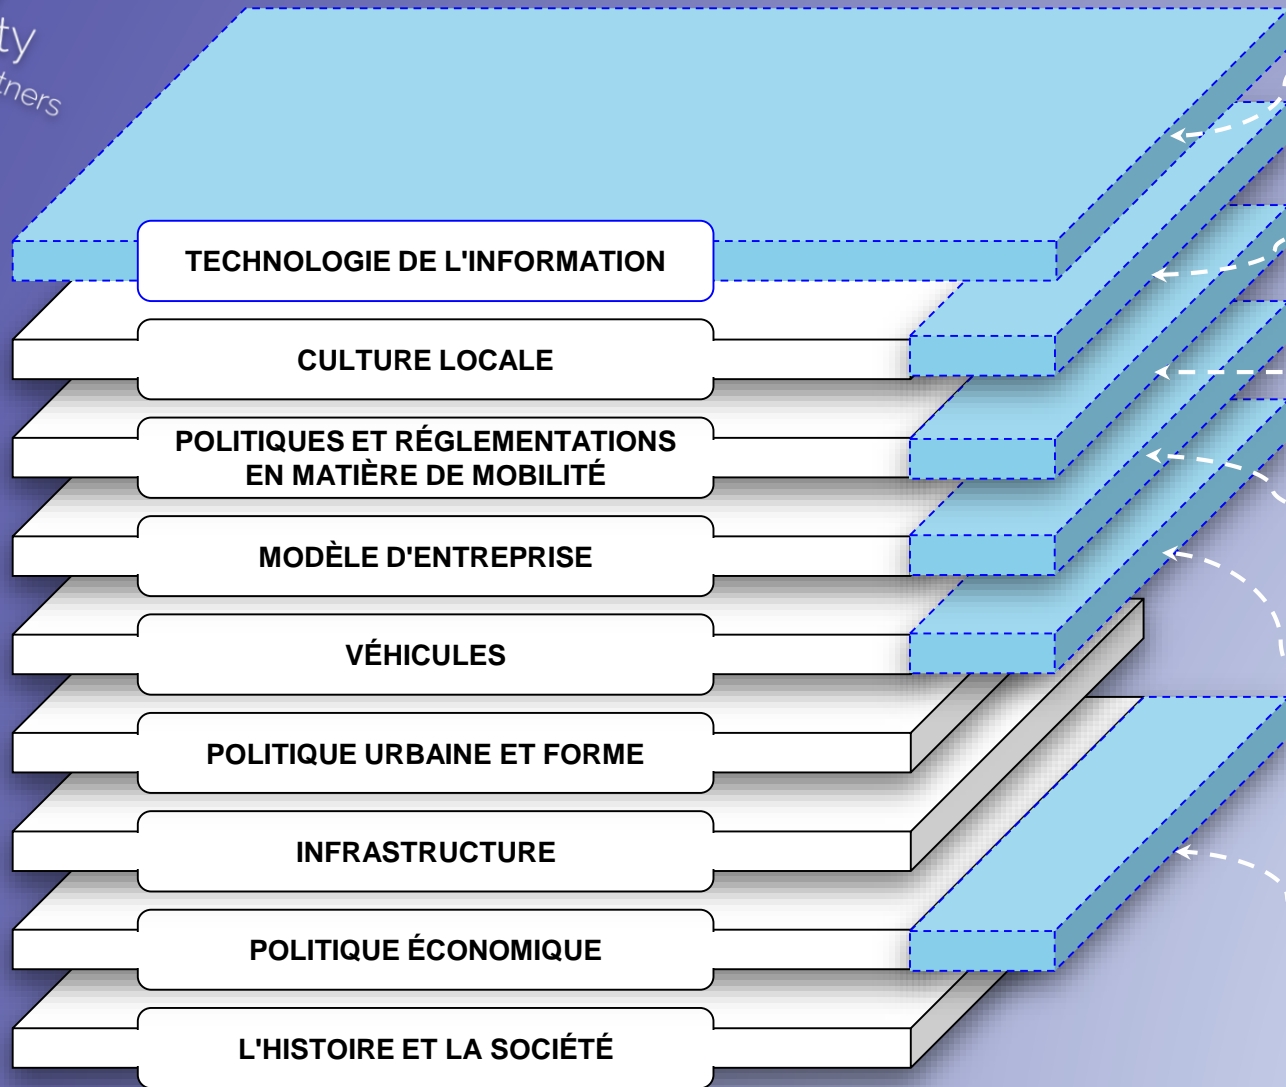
ty
tners

TECHNOLOGIE DE L'INFORMATION

CULTURE LOCALE

POLITIQUES ET RÉGLEMENTATIONS EN MATIÈRE DE MOBILITÉ

MODÈLE D'ENTREPRISE

VÉHICULES

POLITIQUE URBAINE ET FORME

INFRASTRUCTURE

POLITIQUE ÉCONOMIQUE

L'HISTOIRE ET LA SOCIÉTÉ